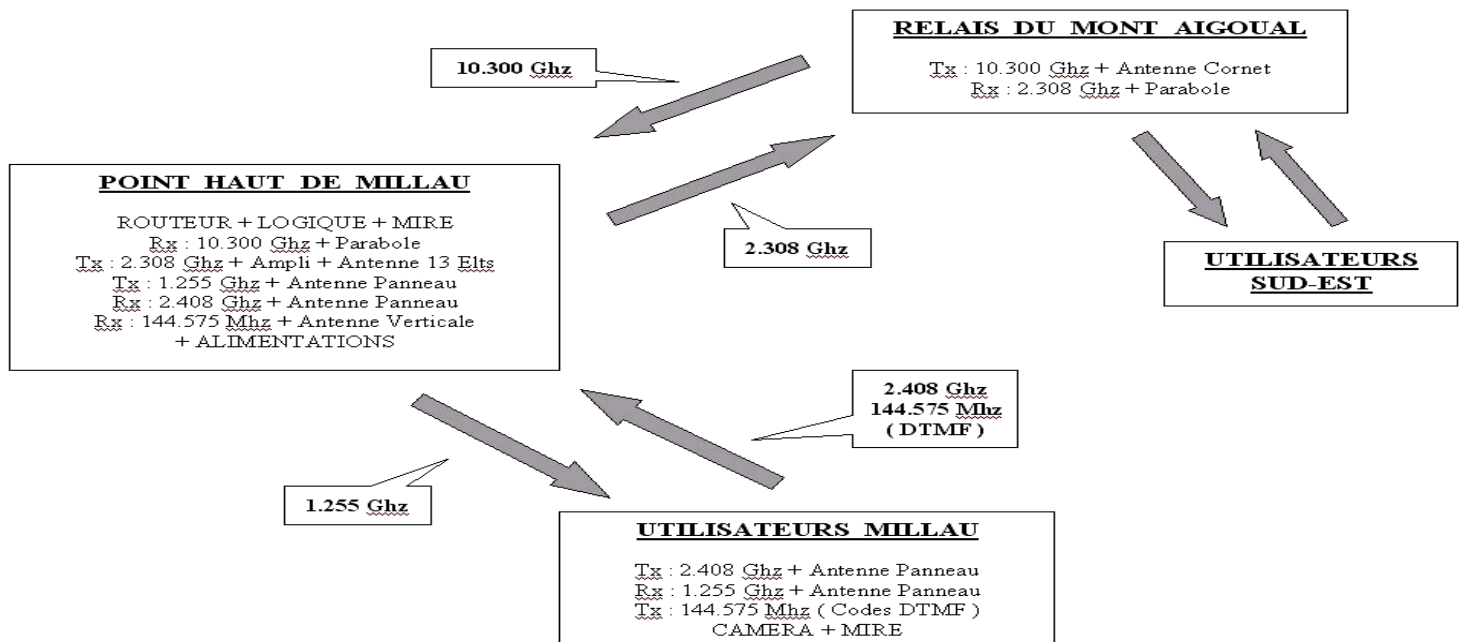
10.300 Ghz

RELAIS DU MONT AIGOUAL

Tx : 10.300 Ghz + Antenne Cornet
Rx : 2.308 Ghz + Parabole

POINT HAUT DE MILLAU

ROUTEUR + LOGIQUE + MIRE
Rx : 10.300 Ghz + Parabole
Tx : 2.308 Ghz + Ampli + Antenne 13 Elts
Tx : 1.255 Ghz + Antenne Panneau
Rx : 2.408 Ghz + Antenne Panneau
Rx : 144.575 Mhz + Antenne Verticale
+ ALIMENTATIONS

2.308 Ghz

UTILISATEURS
SUD-EST

2.408 Ghz
144.575 Mhz
( DTMF )

1.255 Ghz

UTILISATEURS MILLAU

Tx : 2.408 Ghz + Antenne Panneau
Rx : 1.255 Ghz + Antenne Panneau
Tx : 144.575 Mhz ( Codes DTMF )
CAMERA + MIRE